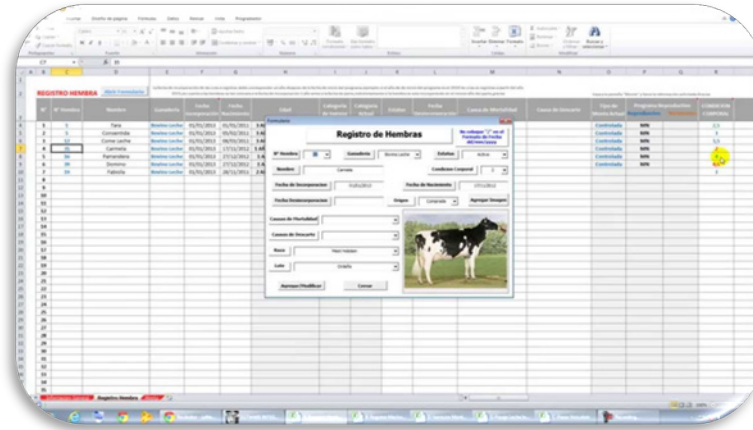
Inicio Diseño de página Fórmulas Datos Revisar Vista Programador

REGISTRO HEMBRA

| Nº | Nº Vientre | Nombre | Ganadería | Fecha |
|---|---|---|---|---|
| 1 | 1 | Tara | Bovino Leche | 01/01/2013 |
| 2 | 5 | Consentida | Bovino Leche | 01/01/2013 |
| 3 | 12 | Como Leche | Bovino Leche | 01/01/2013 |
| 4 | 31 | Carmela | Bovino Leche | 01/01/2013 |
| 5 | 36 | Pamandera | Bovino Leche | 01/01/2013 |
| 6 | 39 | Domino | Bovino Leche | 01/01/2013 |
| 7 | 39 | Fabiola | Bovino Leche | 01/01/2013 |

Controlado NPR
Controlado NPR
Controlado NPR
Controlado NPR
Controlado NPR
Controlado NPR

Formulario

Registro de Hembras

Nº Vientre
Ganadería Bovino Leche
Estatus Activa
Nombre Carmela
Condicion Corporal 3
Fecha de Incorporacion 01/01/2013
Fecha de Nacimiento 17/11/2012
Fecha Desincorporacion
Origen Comprada
Agregar Imagen
Causas de Mortalidad
Causas de Descarte
Raza Holstein
Lote
Agregar/Modificar
Cerrar

Registro Hembras